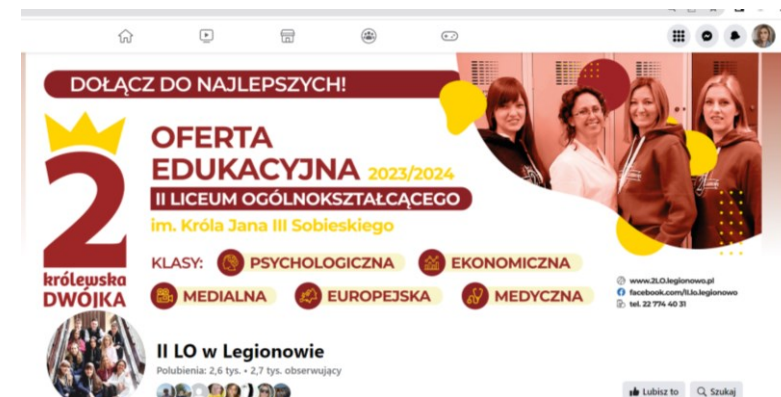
DOŁĄCZ DO NAJLEPSZYCH!

2
królewska
DWÓJKA

OFERTA
EDUKACYJNA 2023/2024
II LICEUM OGÓLNOKSZTAŁCĄCEGO
im. Króla Jana III Sobieskiego

KLASY: PSYCHOLOGICZNA EKONOMICZNA
MEDIALNA EUROPEJSKA MEDYCZNA

www.2LO.legionowo.pl
facebook.com/II.lo.legionowo
tel. 22 774 40 31

II LO w Legionowie
Polubienia: 2,6 tys. • 2,7 tys. obserwujących

Lubisz to
Szukaj